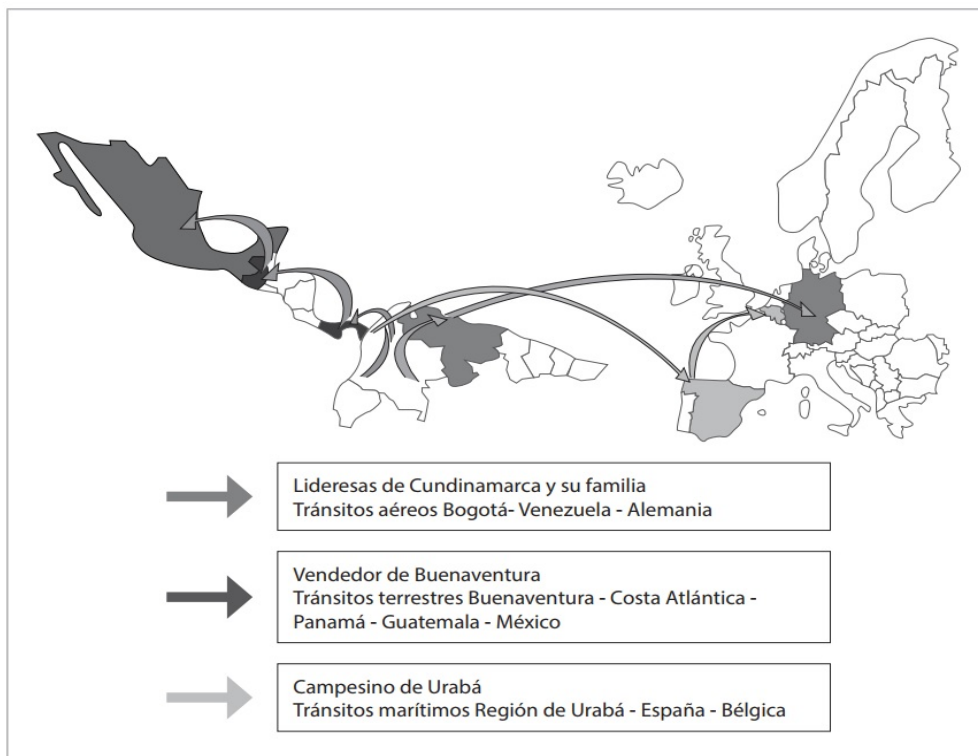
Lideresas de Cundinamarca y su familia
Tránsitos aéreos Bogotá- Venezuela - Alemania

Vendedor de Buenaventura
Tránsitos terrestres Buenaventura - Costa Atlántica - Panamá - Guatemala - México

Campesino de Urabá
Tránsitos marítimos Región de Urabá - España - Bélgica